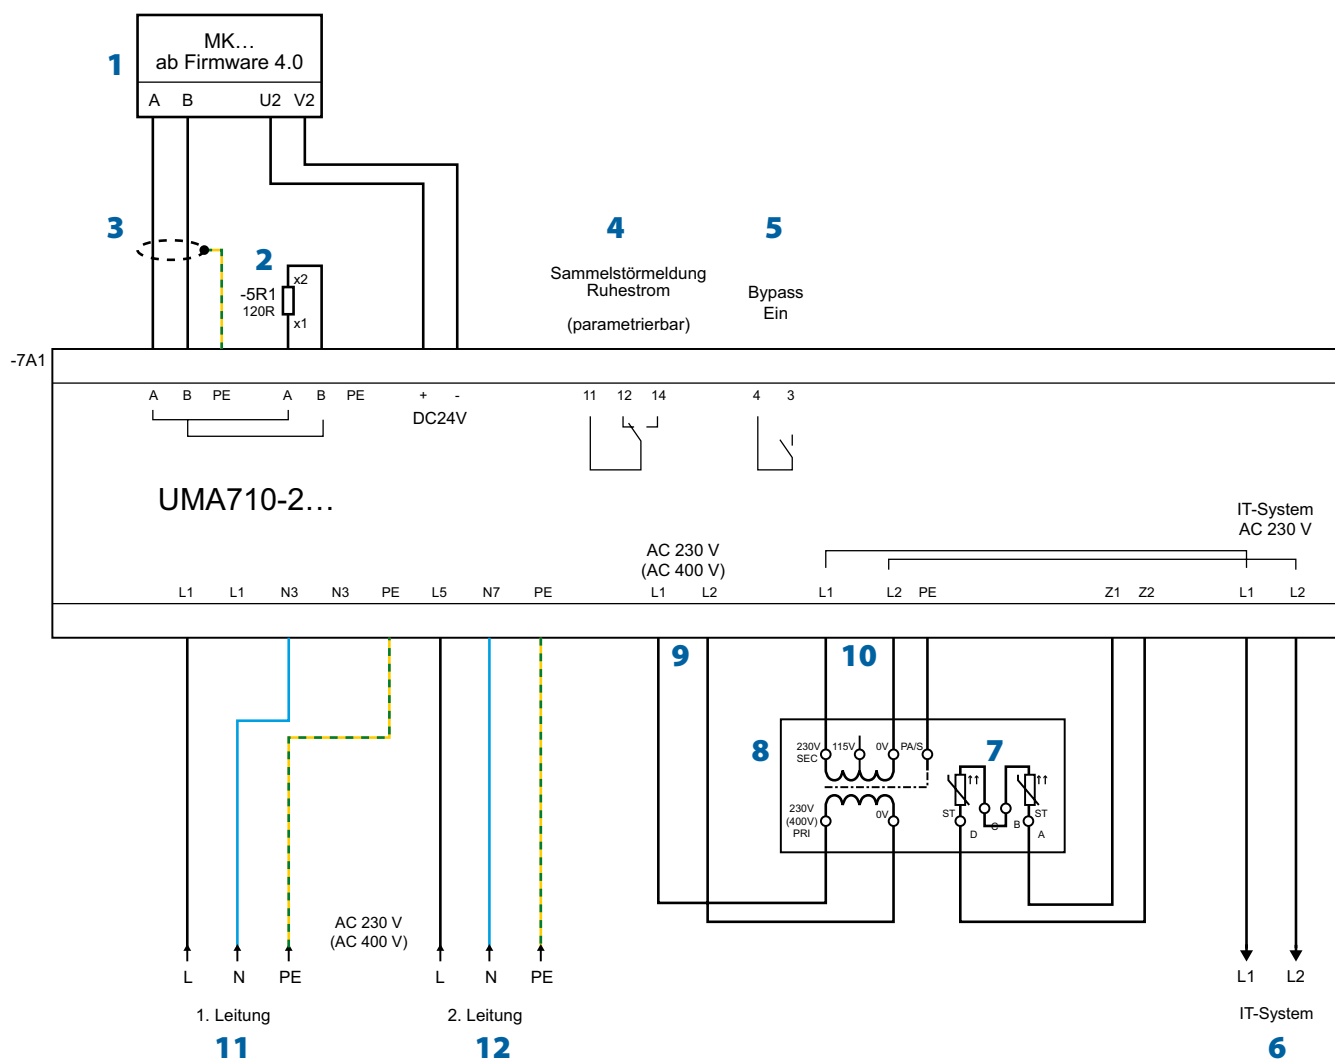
MK…
ab Firmware 4.0
1
A B U2 V2

3

2
x2
-5R1
120R
x1

4
Sammelstörmeldung
Ruhestrom
(parametrierbar)

5
Bypass
Ein

-7A1

A B PE A B PE + -
DC24V

11 12 14

4 3

UMA710-2…

IT-System
AC 230 V

AC 230 V
(AC 400 V)

L1 L1 N3 N3 PE L5 N7 PE L1 L2 L1 L2 PE Z1 Z2 L1 L2

9
10

8
230V SEC
115V
0V
PA/S
230V
(400V)
PRI
0V

7
ST
ST
D
C
B
A

AC 230 V
(AC 400 V)

L N PE L N PE L1 L2

1. Leitung
11

2. Leitung
12

IT-System
6